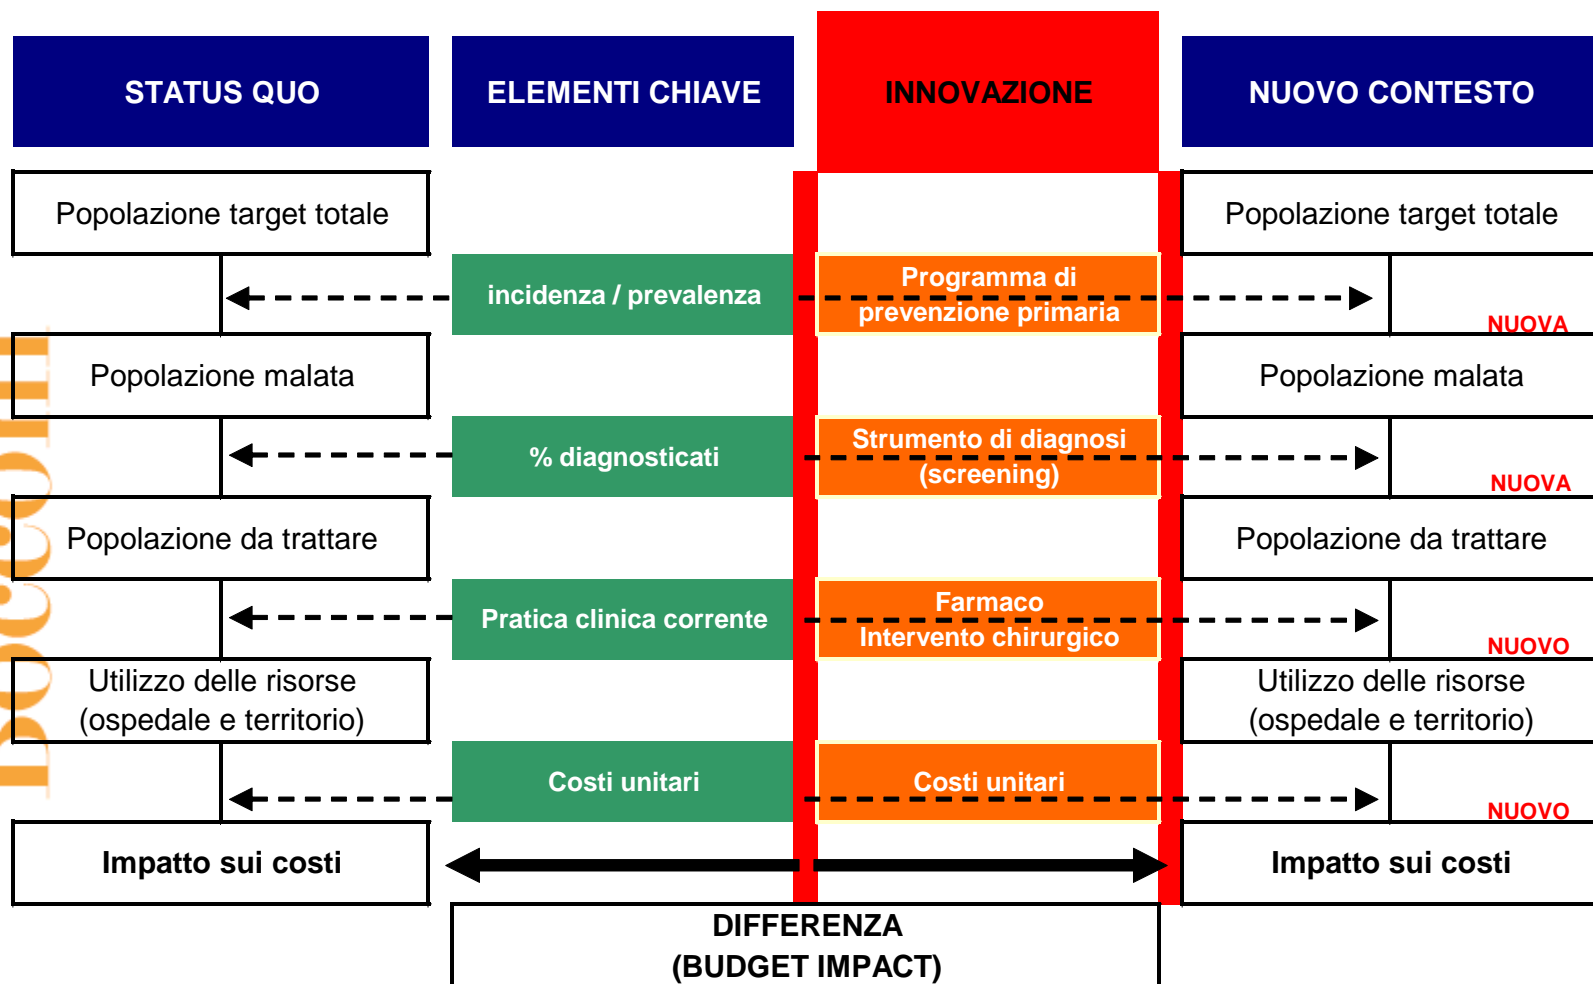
STATUS QUO

ELEMENTI CHIAVE

INNOVAZIONE

NUOVO CONTESTO

Popolazione target totale

incidenza / prevalenza

Programma di prevenzione primaria

Popolazione target totale

NUOVA

Popolazione malata

% diagnosticati

Strumento di diagnosi (screening)

Popolazione malata

NUOVA

Popolazione da trattare

Pratica clinica corrente

Farmaco Intervento chirurgico

Popolazione da trattare

NUOVO

Utilizzo delle risorse (ospedale e territorio)

Costi unitari

Costi unitari

Utilizzo delle risorse (ospedale e territorio)

NUOVO

Impatto sui costi

Impatto sui costi

DIFFERENZA (BUDGET IMPACT)